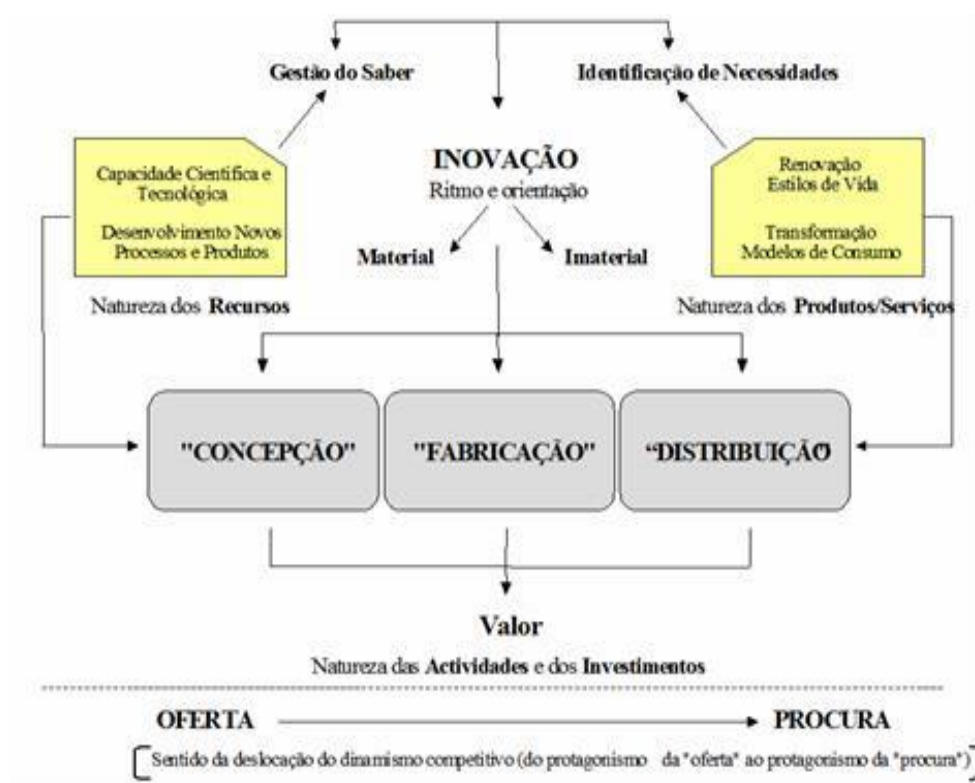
Gestão do Saber

Identificação de Necessidades

Capacidade Cientifica e Tecnológica

Desenvolvimento Novos Processos e Produtos

INOVAÇÃO
Ritmo e orientação

Renovação
Estilos de Vida

Transformação
Modelos de Consumo

Material

Imaterial

Natureza dos **Recursos**

Natureza dos **Produtos/Serviços**

"CONCEPÇÃO"

"FABRICAÇÃO"

"DISTRIBUIÇÃO"

Valor

Natureza das **Actividades** e dos **Investimentos**

OFERTA

PROCURA

Sentido da deslocação do dinamismo competitivo (do protagonismo da "oferta" ao protagonismo da "procura")